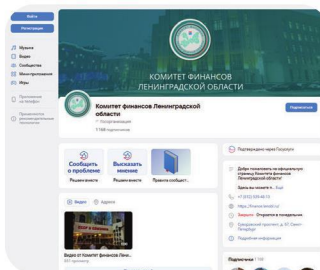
Войти

Регистрация

Музыка

Видео

Сообщества

Мини-приложения

Игры

Приложение на телефон

Приложение на компьютере

КОМИТЕТ ФИНАНСОВ ЛЕНИНГРАДСКОЙ ОБЛАСТИ

Комитет финансов Ленинградской области

Государственная

7 188 подписчиков

Подписаться

Сообщить о проблеме

Решаем вместе

Высказать мнение

Решаем вместе

Правила сообщест...

Видео

Адреса

Видео от Комитет финансов Лени...

Подтверждено через Госуслуги

Добро пожаловать на официальную страницу Комитета финансов Ленинградской области

Здесь вы можете п... Ещё

+7 (812) 539-48-15

https://finance.lenobl.ru/

Закрыто · Открается в понедельник

Суворовский проспект, д. 67, Санкт-Петербург

Подробная информация

Подписчики 7 188